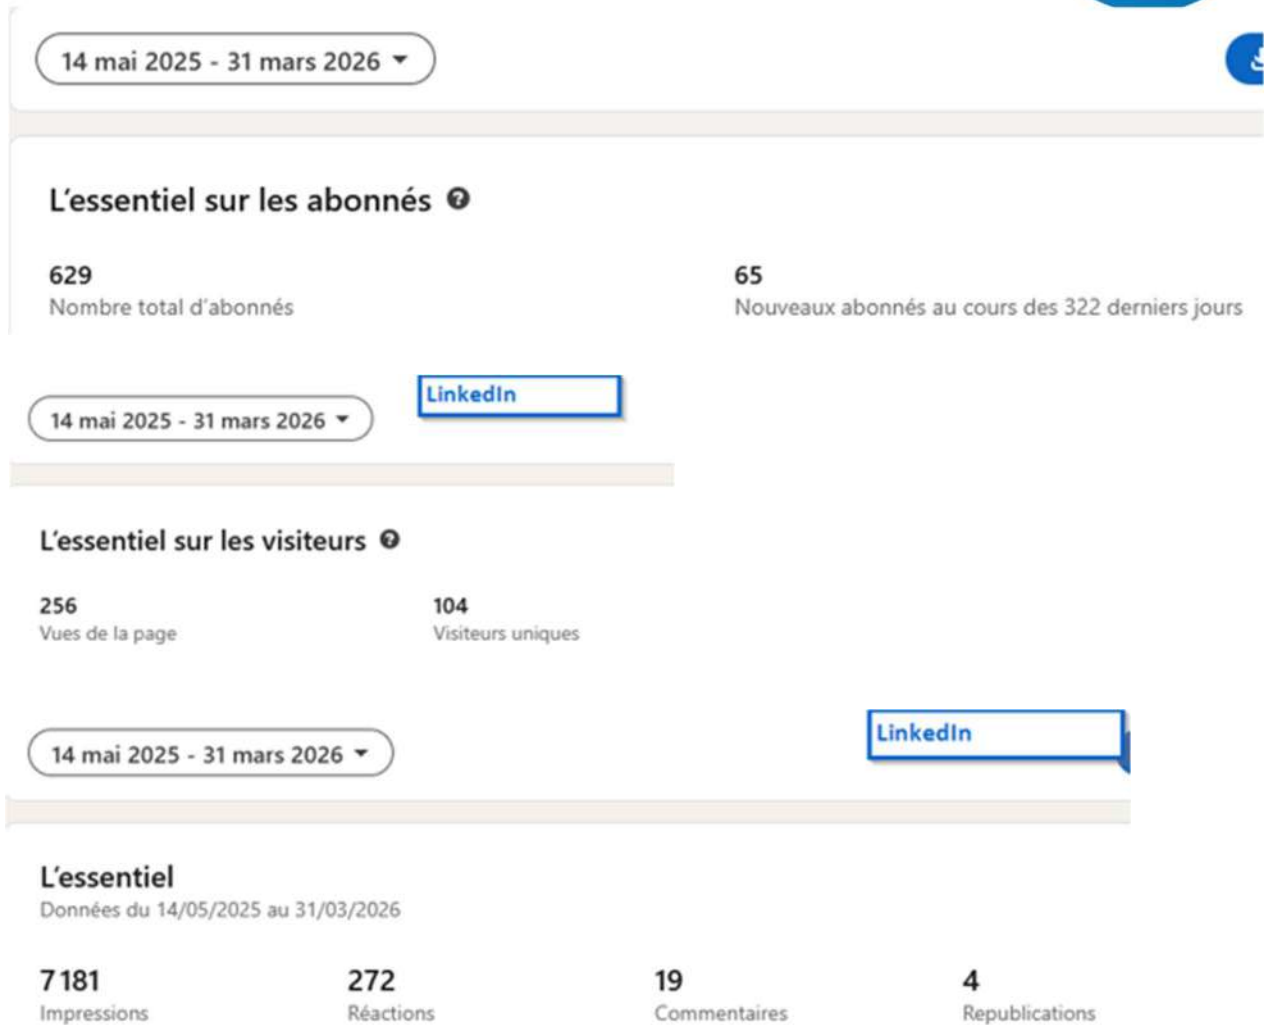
14 mai 2025 - 31 mars 2026

L'essentiel sur les abonnés

629
Nombre total d'abonnés

65
Nouveaux abonnés au cours des 322 derniers jours

14 mai 2025 - 31 mars 2026

LinkedIn

L'essentiel sur les visiteurs

256
Vues de la page

104
Visiteurs uniques

14 mai 2025 - 31 mars 2026

LinkedIn

L'essentiel
Données du 14/05/2025 au 31/03/2026

7 181
Impressions

272
Réactions

19
Commentaires

4
Republications